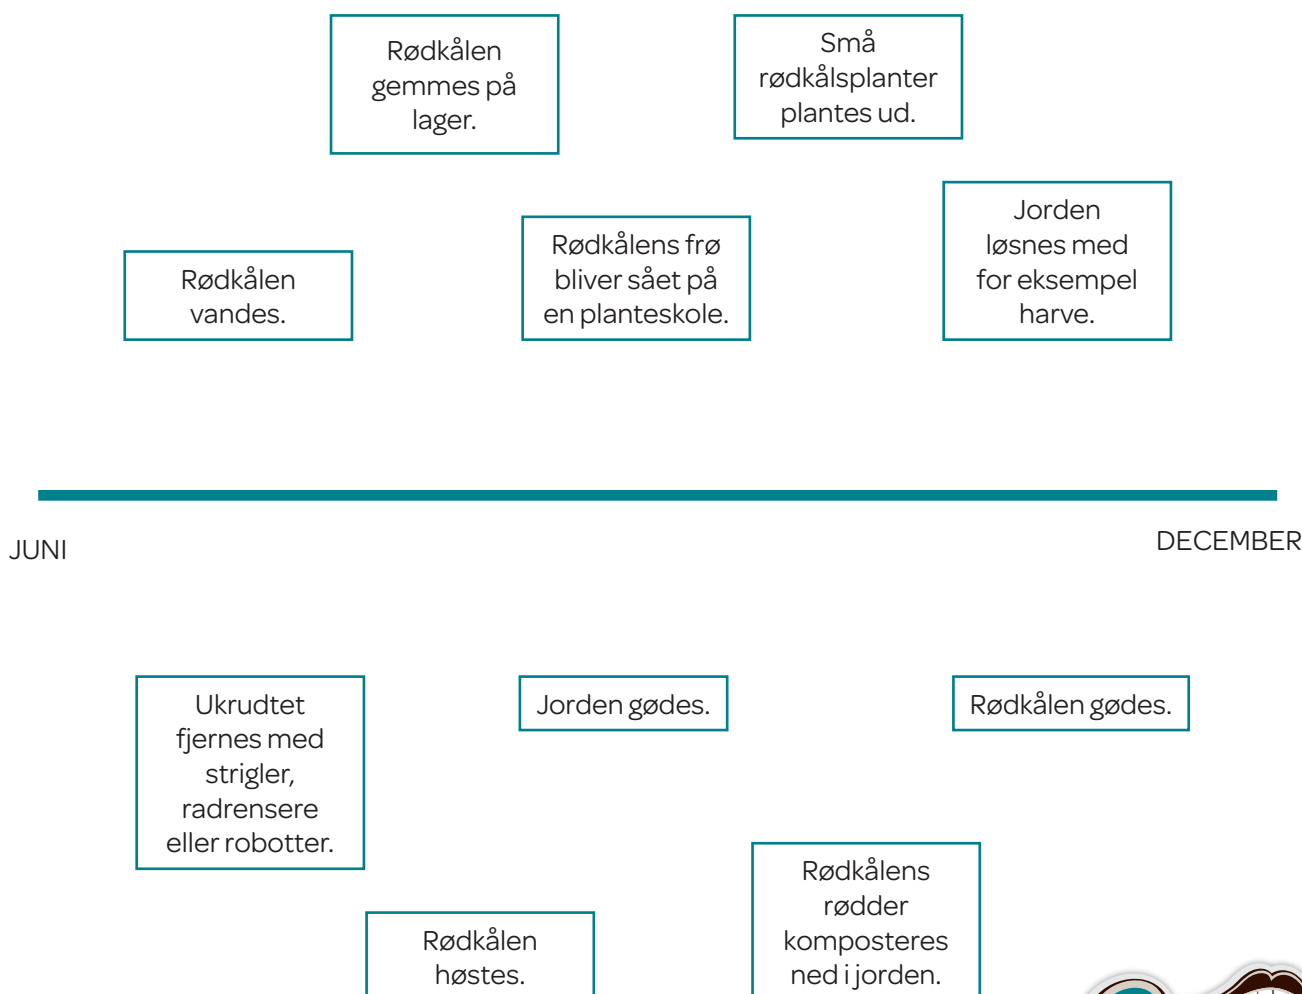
Rødkålen gemmes på lager.

Små rødkålsplanter plantes ud.

Rødkålen vandes.

Rødkålens frø bliver sået på en planteskole.

Jorden løsnes med for eksempel harve.

JUNI

DECEMBER

Ukrudtet fjernes med strigler, radrensere eller robotter.

Jorden gødes.

Rødkålen gødes.

Rødkålen høstes.

Rødkålens rødder komposteres ned i jorden.